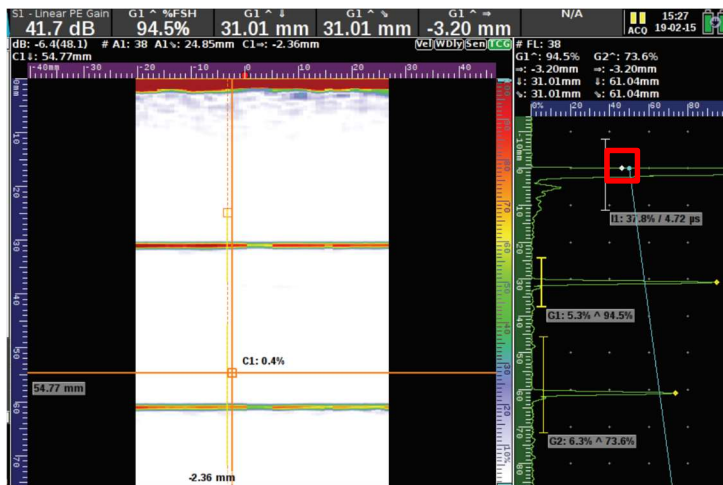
S1 - Linear PE Gain 41.7 dB | G1 ^ %FSH 94.5% | G1 ^ ↓ 31.01 mm | G1 ^ ↘ 31.01 mm | G1 ^ ⇒ -3.20 mm | N/A | ACQ 15:27 19-02-15

dB: -6.4(48.1) # A1: 38 A1↘: 24.85mm C1⇒: -2.36mm
C1↓: 54.77mm

Vel WDly Sen TCG

# FL: 38
G1^: 94.5% G2^: 73.6%
⇒: -3.20mm ⇒: -3.20mm
↓: 31.01mm ↓: 61.04mm
↘: 31.01mm ↘: 61.04mm

-40mm -30 -20 -10 0 10 20 30 40

0% 20 40 60 80

I1: 37.8% / 4.72 µs

G1: 5.3% ^ 94.5%

G2: 6.3% ^ 73.6%

C1: 0.4%

54.77 mm

-2.36 mm